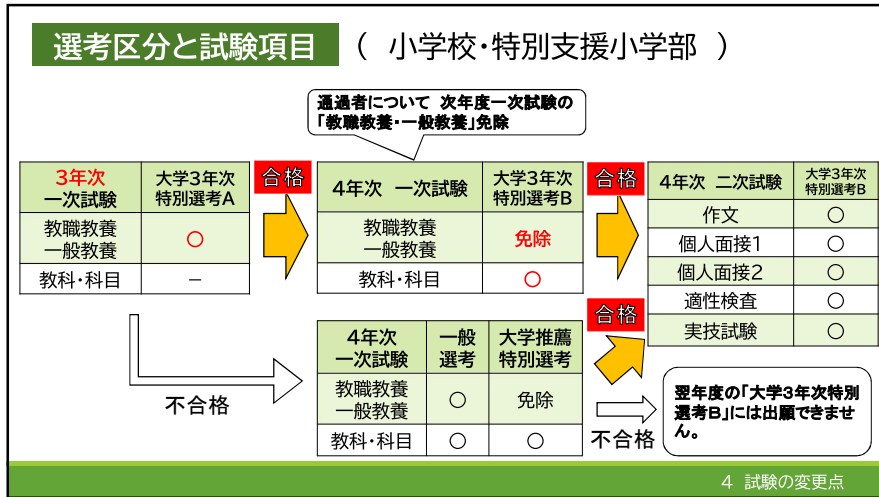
選考区分と試験項目 （ 小学校・特別支援小学部 ）

通過者について 次年度一次試験の「教職教養・一般教養」免除

| 3年次 一次試験 | 大学3年次 特別選考A |
|---|---|
| 教職教養 一般教養 | ○ |
| 教科・科目 | － |

合格

| 4年次 一次試験 | 大学3年次 特別選考B |
|---|---|
| 教職教養 一般教養 | 免除 |
| 教科・科目 | ○ |

合格

| 4年次 二次試験 | 大学3年次 特別選考B |
|---|---|
| 作文 | ○ |
| 個人面接1 | ○ |
| 個人面接2 | ○ |
| 適性検査 | ○ |
| 実技試験 | ○ |

不合格

| 4年次 一次試験 | 一般 選考 | 大学推薦 特別選考 |
|---|---|---|
| 教職教養 一般教養 | ○ | 免除 |
| 教科・科目 | ○ | ○ |

合格

不合格

翌年度の「大学3年次特別選考B」には出願できません。

4 試験の変更点